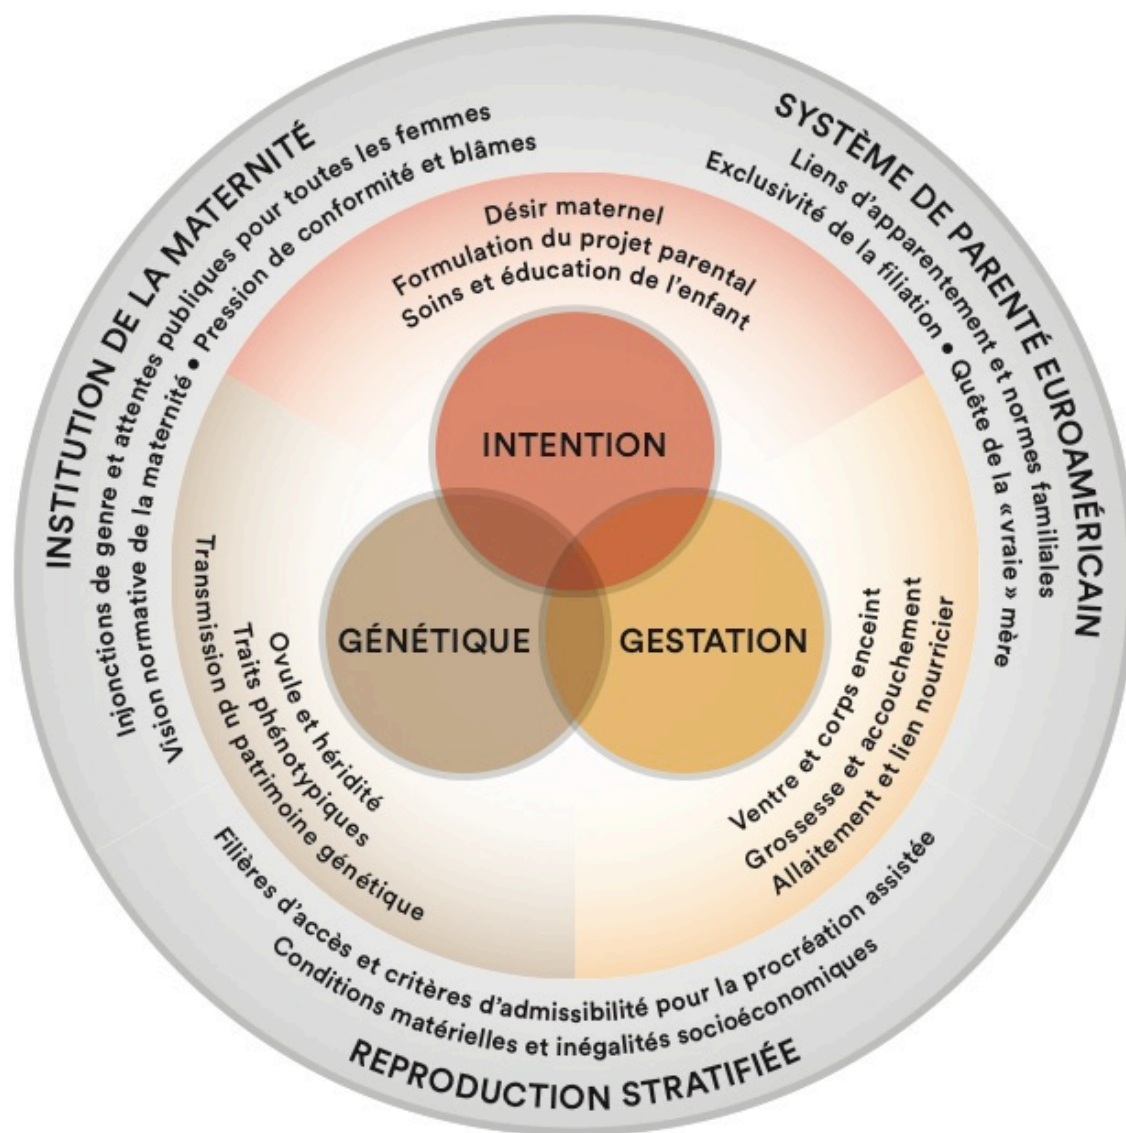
INSTITUTION DE LA MATERNITÉ
Injonctions de genre et attentes publiques pour toutes les femmes
Vision normative de la maternité • Pression de conformité et blâmes

SYSTÈME DE PARENTÉ EUROAMÉRICAIN
Liens d'apparentement et normes familiales
Exclusivité de la filiation • Quête de la « vraie » mère

Désir maternel
Formulation du projet parental
Soins et éducation de l'enfant

INTENTION

GÉNÉTIQUE

GESTATION

Ovule et hérédité
Traits phénotypiques
Transmission du patrimoine génétique

Ventre et corps enceint
Grossesse et accouchement
Allaitement et lien nourricier

Filières d'accès et critères d'admissibilité pour la procréation assistée
Conditions matérielles et inégalités socioéconomiques
REPRODUCTION STRATIFIÉE